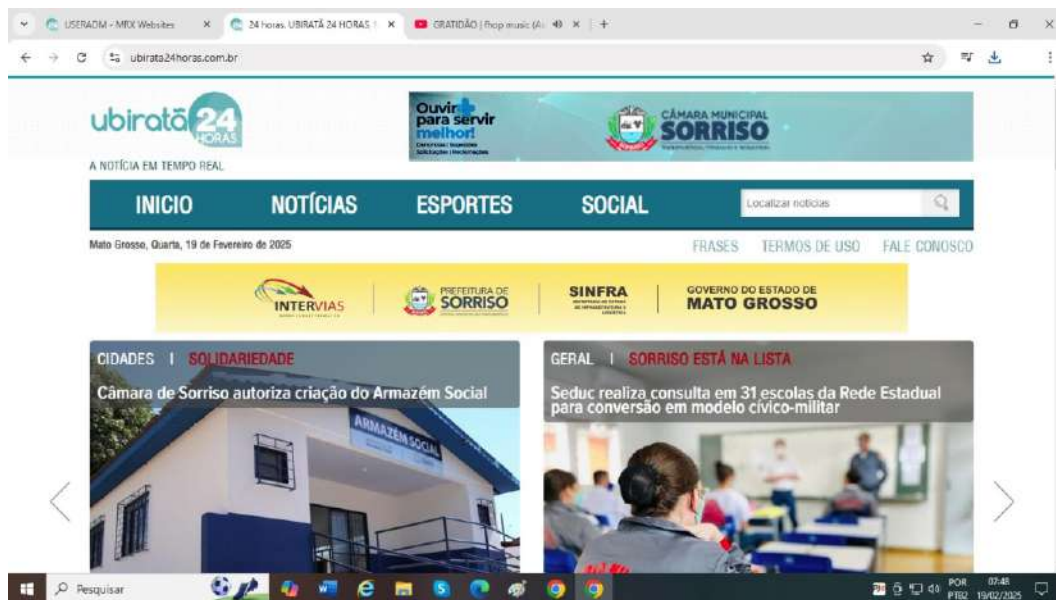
USERADM - MRX Websites × 24 horas. UBIRATÃ 24 HORAS × GRATIDÃO | Pop music (A ×

ubirata24horas.com.br

ubiratã 24 HORAS

A NOTÍCIA EM TEMPO REAL

Ouvir para servir melhor!

CÂMARA MUNICIPAL SORRISO

INICIO NOTÍCIAS ESPORTES SOCIAL

Localizar notícias

Mato Grosso, Quarta, 19 de Fevereiro de 2025

FRASES TERMOS DE USO FALE CONOSCO

INTERVIAS

PREFEITURA DE SORRISO

SINFRA

GOVERNO DO ESTADO DE MATO GROSSO

CIDADES | SOLIDARIEDADE

Câmara de Sorriso autoriza criação do Armazém Social

ARMAZÉM SOCIAL

GERAL | SORRISO ESTÁ NA LISTA

Seduc realiza consulta em 31 escolas da Rede Estadual para conversão em modelo cívico-militar

Pesquisar

POR PTB2 07:48 19/02/2025